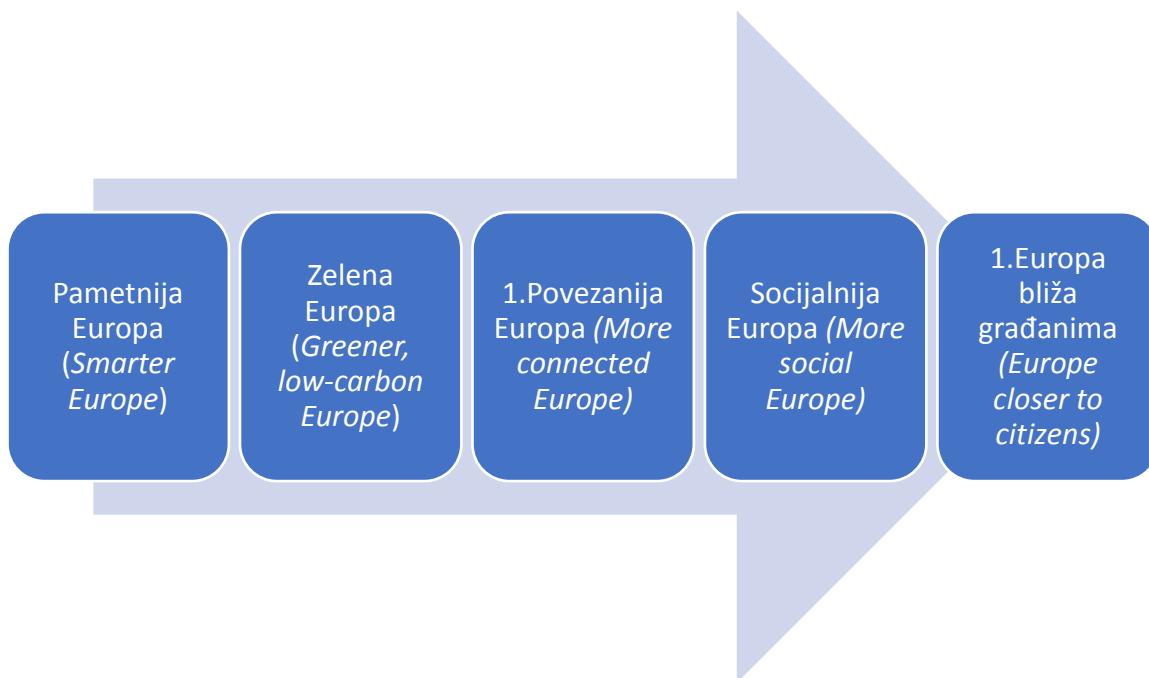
Pametnija Europa (Smarter Europe)

Zelena Europa (Greener, low-carbon Europe)

1.Povezanija Europa (More connected Europe)

Socijalnija Europa (More social Europe)

1.Europa bliža građanima (Europe closer to citizens)